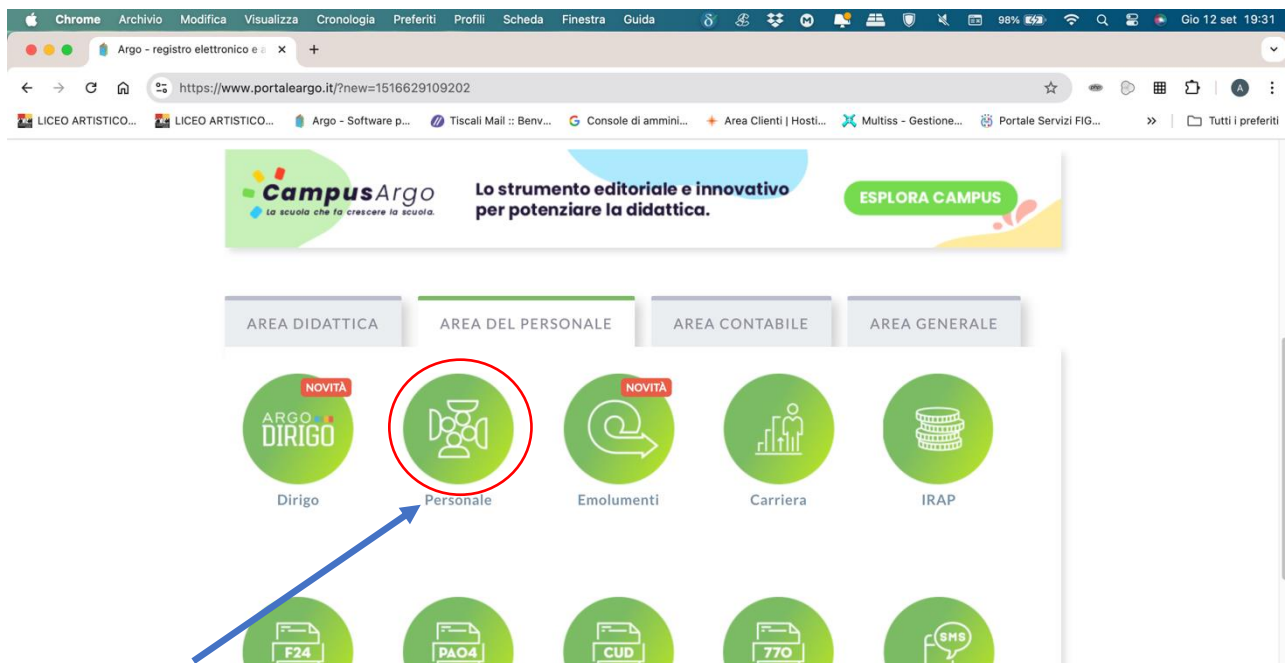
Chrome Archivio Modifica Visualizza Cronologia Preferiti Profili Scheda Finestra Guida 98% Gio 12 set 19:31

Argo - registro elettronico e a ×

https://www.portaleargo.it/?new=1516629109202

LICEO ARTISTICO... LICEO ARTISTICO... Argo - Software p... Tiscali Mail :: Benv... Console di ammini... Area Clienti | Hosti... Multiss - Gestione... Portale Servizi FIG... » Tutti i preferiti

CampusArgo
La scuola che fa crescere la scuola.
Lo strumento editoriale e innovativo per potenziare la didattica.
ESPLORA CAMPUS

AREA DIDATTICA
AREA DEL PERSONALE
AREA CONTABILE
AREA GENERALE

NOVITÀ
ARGO DIRIGO
Dirigo
Personale
NOVITÀ
Emolumenti
Carriera
IRAP

F24
PAO4
CUD
770
SMS